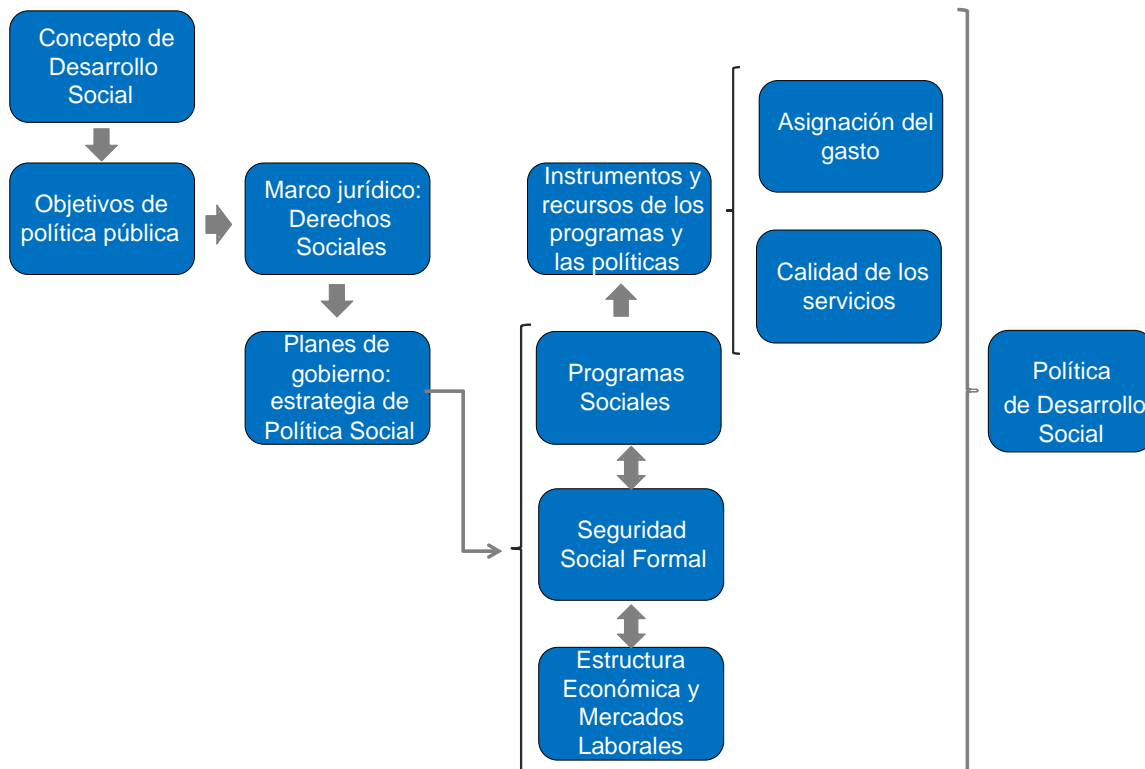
Concepto de Desarrollo Social

Objetivos de política pública

Marco jurídico: Derechos Sociales

Planes de gobierno: estrategia de Política Social

Instrumentos y recursos de los programas y las políticas

Asignación del gasto

Calidad de los servicios

Programas Sociales

Seguridad Social Formal

Estructura Económica y Mercados Laborales

Política de Desarrollo Social